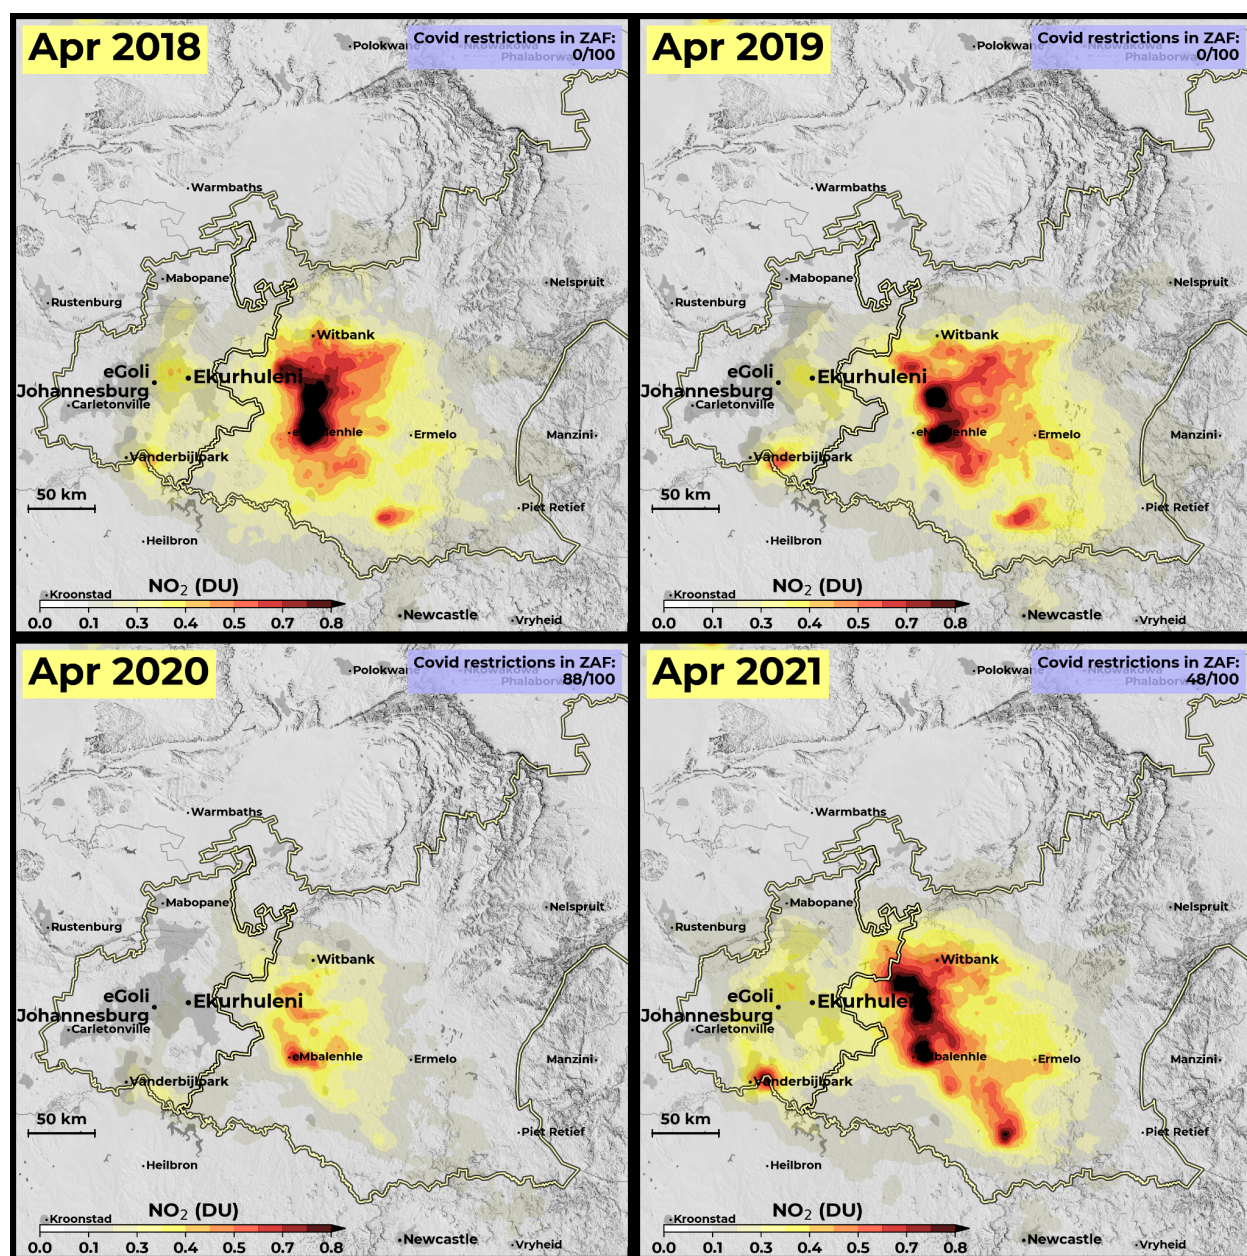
Apr 2018

Covid restrictions in ZAF: 0/100

Polokwane
Nkowakowa
Phalaborwa
Warmbaths
Mabopane
Rustenburg
Nelspruit
Witbank
eGoli
Johannesburg
Ekurhuleni
Carletonville
eMbalenhle
Ermelo
Manzini
Vanderbijlpark
50 km
Piet Retief
Heilbron
Kroonstad
NO$_2$ (DU)
Newcastle
Vryheid
0.0 0.1 0.3 0.4 0.5 0.7 0.8

Apr 2019

Covid restrictions in ZAF: 0/100

Polokwane
Nkowakowa
Phalaborwa
Warmbaths
Mabopane
Rustenburg
Nelspruit
Witbank
eGoli
Johannesburg
Ekurhuleni
Carletonville
eMbalenhle
Ermelo
Manzini
Vanderbijlpark
50 km
Piet Retief
Heilbron
Kroonstad
NO$_2$ (DU)
Newcastle
Vryheid
0.0 0.1 0.3 0.4 0.5 0.7 0.8

Apr 2020

Covid restrictions in ZAF: 88/100

Polokwane
Nkowakowa
Phalaborwa
Warmbaths
Mabopane
Rustenburg
Nelspruit
Witbank
eGoli
Johannesburg
Ekurhuleni
Carletonville
eMbalenhle
Ermelo
Manzini
Vanderbijlpark
50 km
Piet Retief
Heilbron
Kroonstad
NO$_2$ (DU)
Newcastle
Vryheid
0.0 0.1 0.3 0.4 0.5 0.7 0.8

Apr 2021

Covid restrictions in ZAF: 48/100

Polokwane
Nkowakowa
Phalaborwa
Warmbaths
Mabopane
Rustenburg
Nelspruit
Witbank
eGoli
Johannesburg
Ekurhuleni
Carletonville
eMbalenhle
Ermelo
Manzini
Vanderbijlpark
50 km
Piet Retief
Heilbron
Kroonstad
NO$_2$ (DU)
Newcastle
Vryheid
0.0 0.1 0.3 0.4 0.5 0.7 0.8